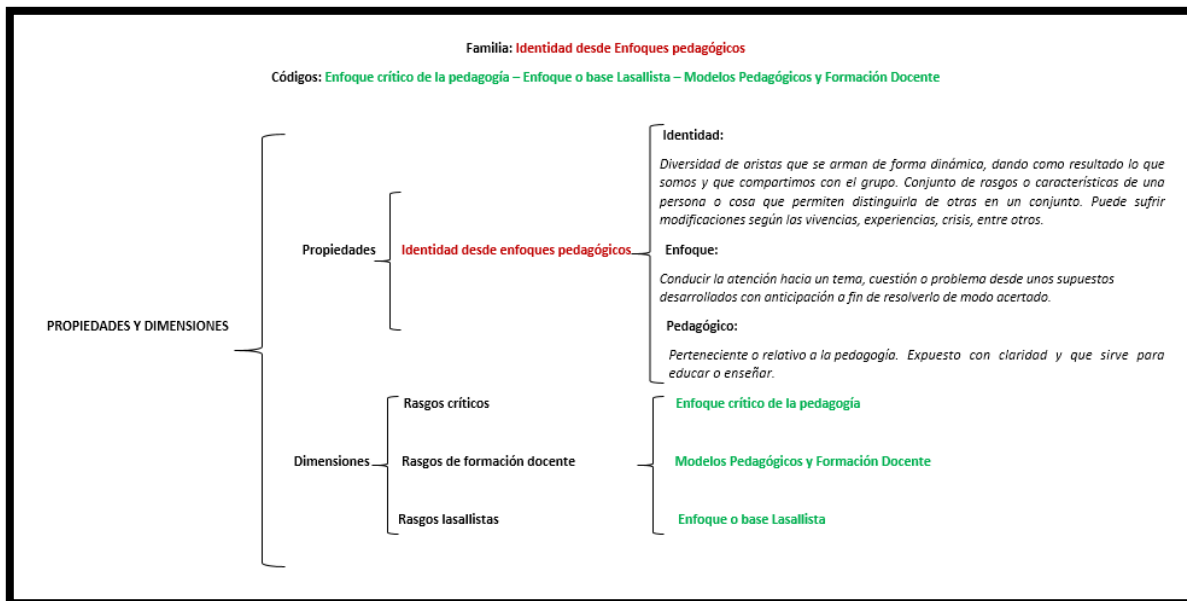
Familia: Identidad desde Enfoques pedagógicos

Códigos: Enfoque crítico de la pedagogía – Enfoque o base Lasallista – Modelos Pedagógicos y Formación Docente

PROPIEDADES Y DIMENSIONES

Propiedades

Identidad desde enfoques pedagógicos

Identidad:

Diversidad de aristas que se arman de forma dinámica, dando como resultado lo que somos y que compartimos con el grupo. Conjunto de rasgos o características de una persona o cosa que permiten distinguirla de otras en un conjunto. Puede sufrir modificaciones según los vivencias, experiencias, crisis, entre otros.

Enfoque:

Conducir la atención hacia un tema, cuestión o problema desde unos supuestos desarrollados con anticipación a fin de resolverlo de modo acertado.

Pedagógico:

Perteneciente o relativo a la pedagogía. Expuesto con claridad y que sirve para educar o enseñar.

Dimensiones

Rasgos críticos

Rasgos de formación docente

Rasgos lasallistas

Enfoque crítico de la pedagogía

Modelos Pedagógicos y Formación Docente

Enfoque o base Lasallista